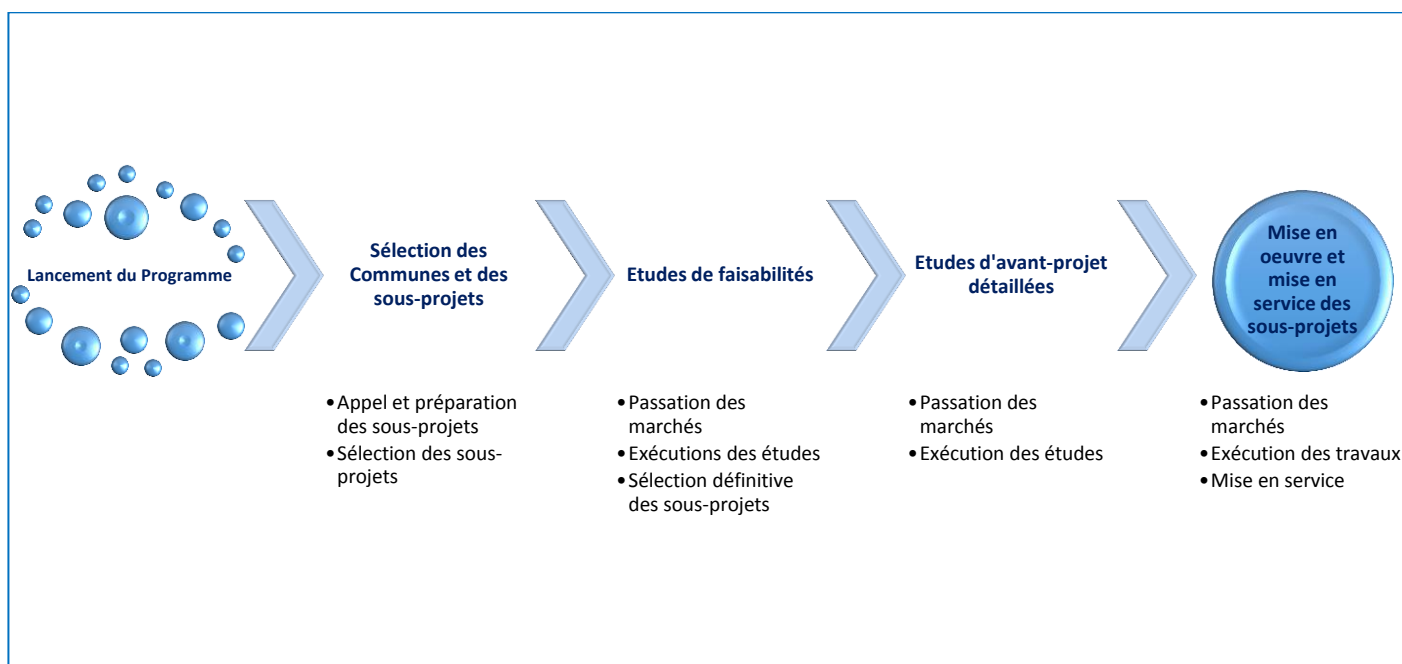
Lancement du Programme

Sélection des Communes et des sous-projets

- Appel et préparation des sous-projets
- Sélection des sous-projets

Etudes de faisabilités

- Passation des marchés
- Exécutions des études
- Sélection définitive des sous-projets

Etudes d'avant-projet détaillées

- Passation des marchés
- Exécution des études

Mise en oeuvre et mise en service des sous-projets

- Passation des marchés
- Exécution des travaux
- Mise en service